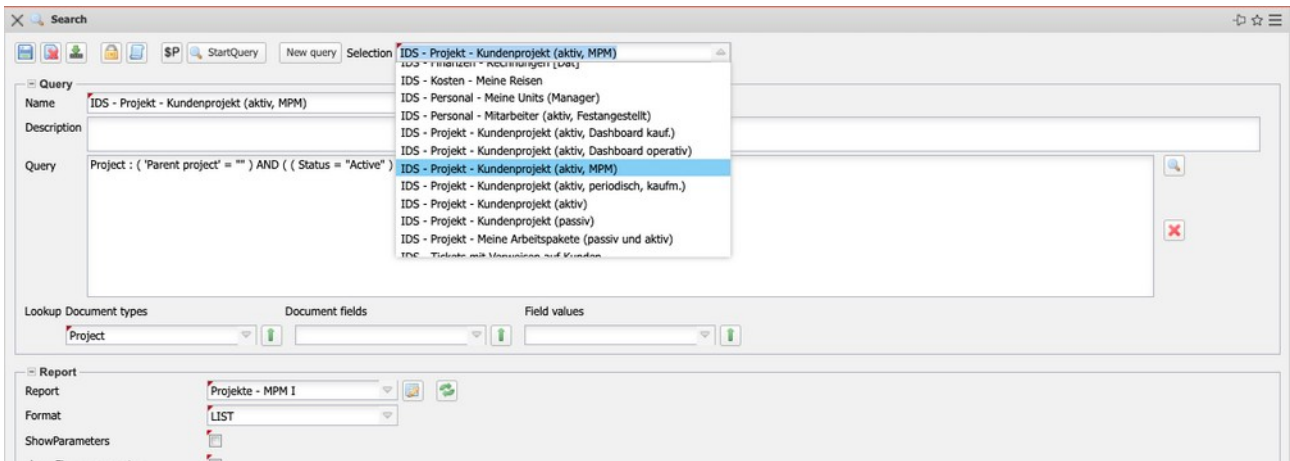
Search

$P StartQuery New query Selection IDS - Projekt - Kundenprojekt (aktiv, MPM)

Query
Name IDS - Projekt - Kundenprojekt (aktiv, MPM)
Description
Query Project : ( 'Parent project' = "" ) AND ( ( Status = "Active" )

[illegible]
IDS - Kosten - Meine Reisen
IDS - Personal - Meine Units (Manager)
IDS - Personal - Mitarbeiter (aktiv, Festangestellt)
IDS - Projekt - Kundenprojekt (aktiv, Dashboard kauf.)
IDS - Projekt - Kundenprojekt (aktiv, Dashboard operativ)
IDS - Projekt - Kundenprojekt (aktiv, MPM)
IDS - Projekt - Kundenprojekt (aktiv, periodisch, kaufm.)
IDS - Projekt - Kundenprojekt (aktiv)
IDS - Projekt - Kundenprojekt (passiv)
IDS - Projekt - Meine Arbeitspakete (passiv und aktiv)
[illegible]

Lookup Document types Document fields Field values
Project

Report
Report Projekte - MPM I
Format LIST
ShowParameters